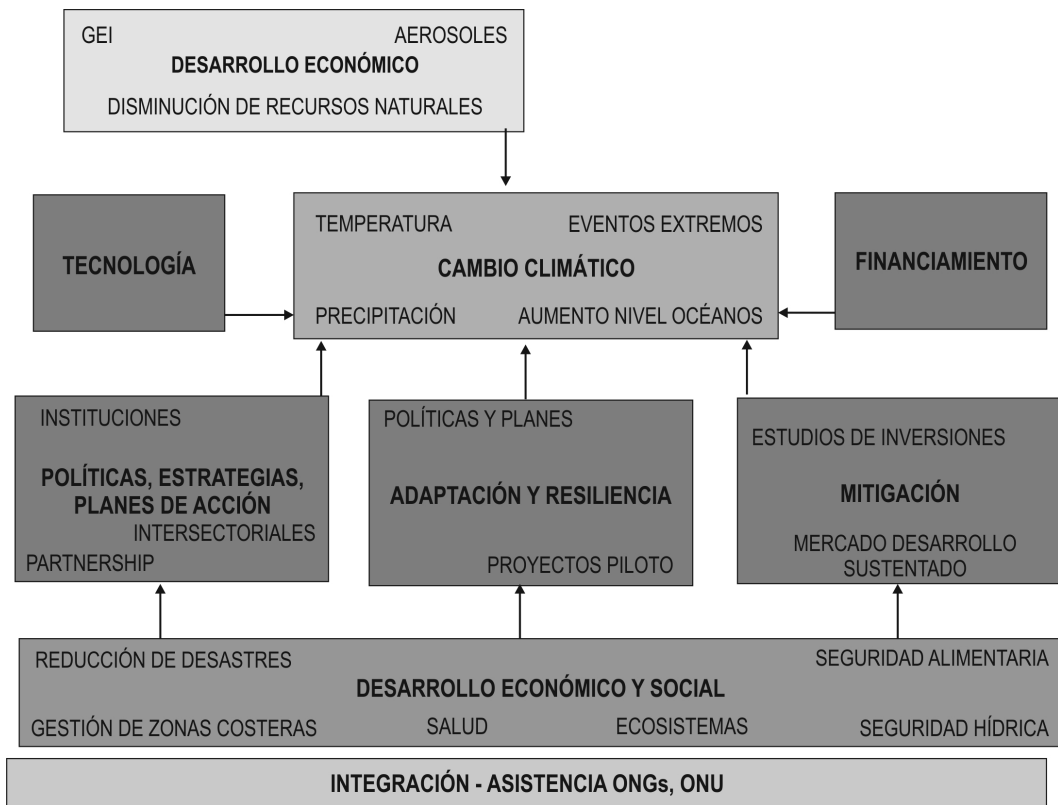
GEI AEROSOLES
DESARROLLO ECONÓMICO
DISMINUCIÓN DE RECURSOS NATURALES

TECNOLOGÍA

TEMPERATURA EVENTOS EXTREMOS
CAMBIO CLIMÁTICO
PRECIPITACIÓN AUMENTO NIVEL OCÉANOS

FINANCIAMIENTO

INSTITUCIONES
POLÍTICAS, ESTRATEGIAS, PLANES DE ACCIÓN
INTERSECTORIALES
PARTNERSHIP

POLÍTICAS Y PLANES
ADAPTACIÓN Y RESILIENCIA
PROYECTOS PILOTO

ESTUDIOS DE INVERSIONES
MITIGACIÓN
MERCADO DESARROLLO SUSTENTADO

REDUCCIÓN DE DESASTRES SEGURIDAD ALIMENTARIA
DESARROLLO ECONÓMICO Y SOCIAL
GESTIÓN DE ZONAS COSTERAS SALUD ECOSISTEMAS SEGURIDAD HÍDRICA

INTEGRACIÓN - ASISTENCIA ONGs, ONU